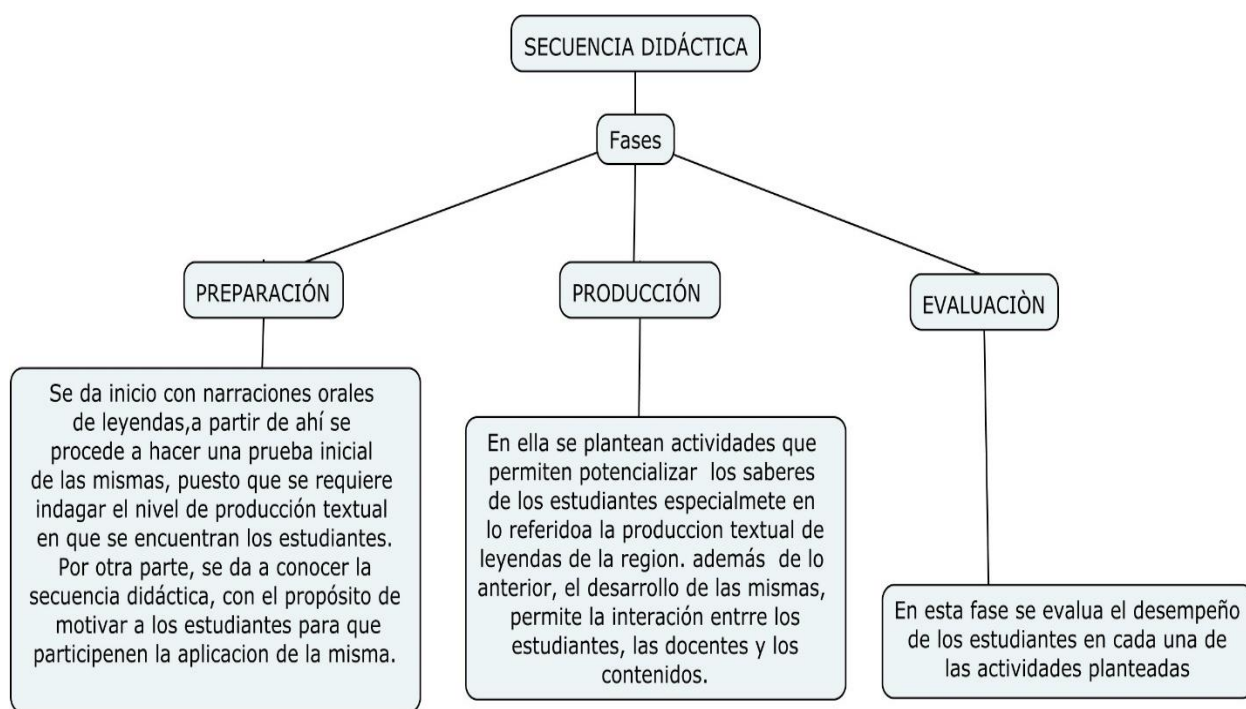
SECUENCIA DIDÁCTICA

Fases

PREPARACIÓN

PRODUCCIÓN

EVALUACIÒN

Se da inicio con narraciones orales de leyendas,a partir de ahí se procede a hacer una prueba inicial de las mismas, puesto que se requiere indagar el nivel de producción textual en que se encuentran los estudiantes. Por otra parte, se da a conocer la secuencia didáctica, con el propósito de motivar a los estudiantes para que participenen la aplicacion de la misma.

En ella se plantean actividades que permiten potencializar los saberes de los estudiantes especialmete en lo referidoa la produccion textual de leyendas de la region. además de lo anterior, el desarrollo de las mismas, permite la interación entrre los estudiantes, las docentes y los contenidos.

En esta fase se evalua el desempeño de los estudiantes en cada una de las actividades planteadas